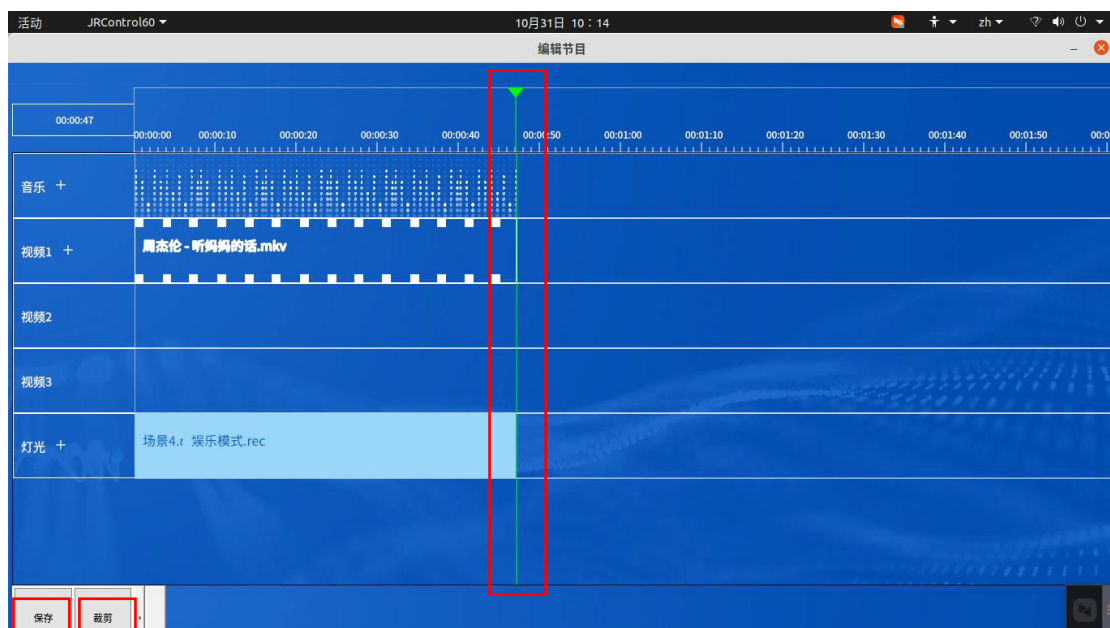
活动 JRControl60

10月31日 10：14

zh

编辑节目

00:00:47

00:00:00 00:00:10 00:00:20 00:00:30 00:00:40 00:00:50 00:01:00 00:01:10 00:01:20 00:01:30 00:01:40 00:01:50 00:0

音乐 +

视频1 +

周杰伦 - 听妈妈的话.mkv

视频2

视频3

灯光 +

场景4.r 娱乐模式.rec

保存

裁剪